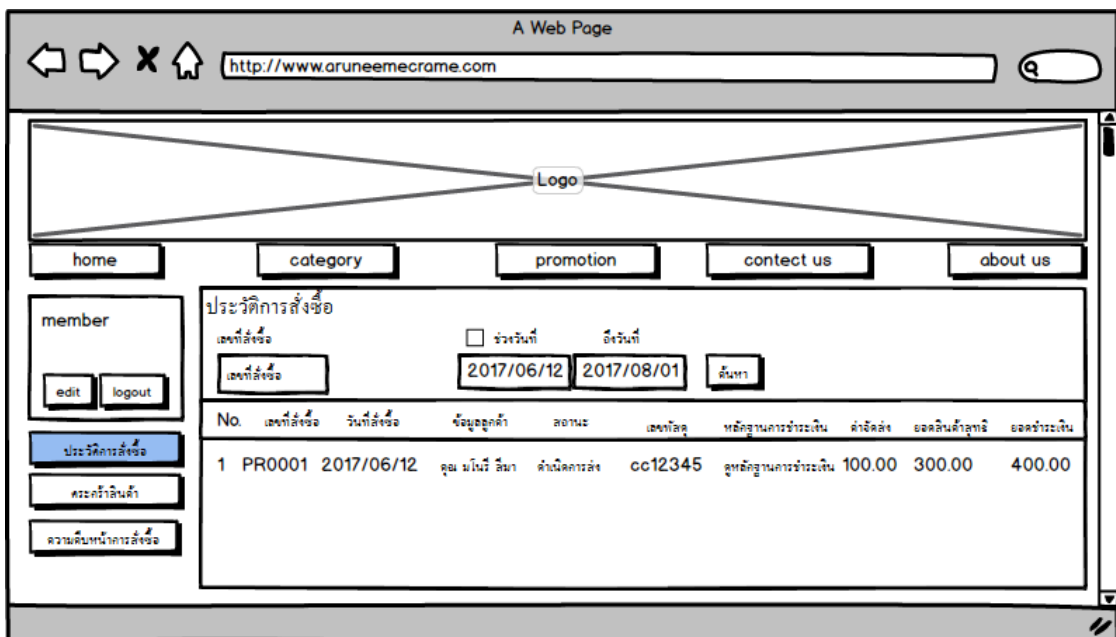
A Web Page

http://www.aruneemecrame.com

Logo

home

category

promotion

contect us

about us

member

edit

logout

ประวัติการสั่งซื้อ

ตะกร้าสินค้า

ความคืบหน้าการสั่งซื้อ

ประวัติการสั่งซื้อ

เลขที่สั่งซื้อ

ช่วงวันที่

ถึงวันที่

เลขที่สั่งซื้อ

2017/06/12

2017/08/01

ค้นหา

| No. | เลขที่สั่งซื้อ | วันที่สั่งซื้อ | ข้อมูลลูกค้า | สถานะ | เลขพัสดุ | หลักฐานการชำระเงิน | ค่าจัดส่ง | ยอดสินค้าสุทธิ | ยอดชำระเงิน |
|---|---|---|---|---|---|---|---|---|---|
| 1 | PR0001 | 2017/06/12 | คุณ มโนรี ลีมา | ดำเนิดการส่ง | cc12345 | ดูหลักฐานการชำระเงิน | 100.00 | 300.00 | 400.00 |